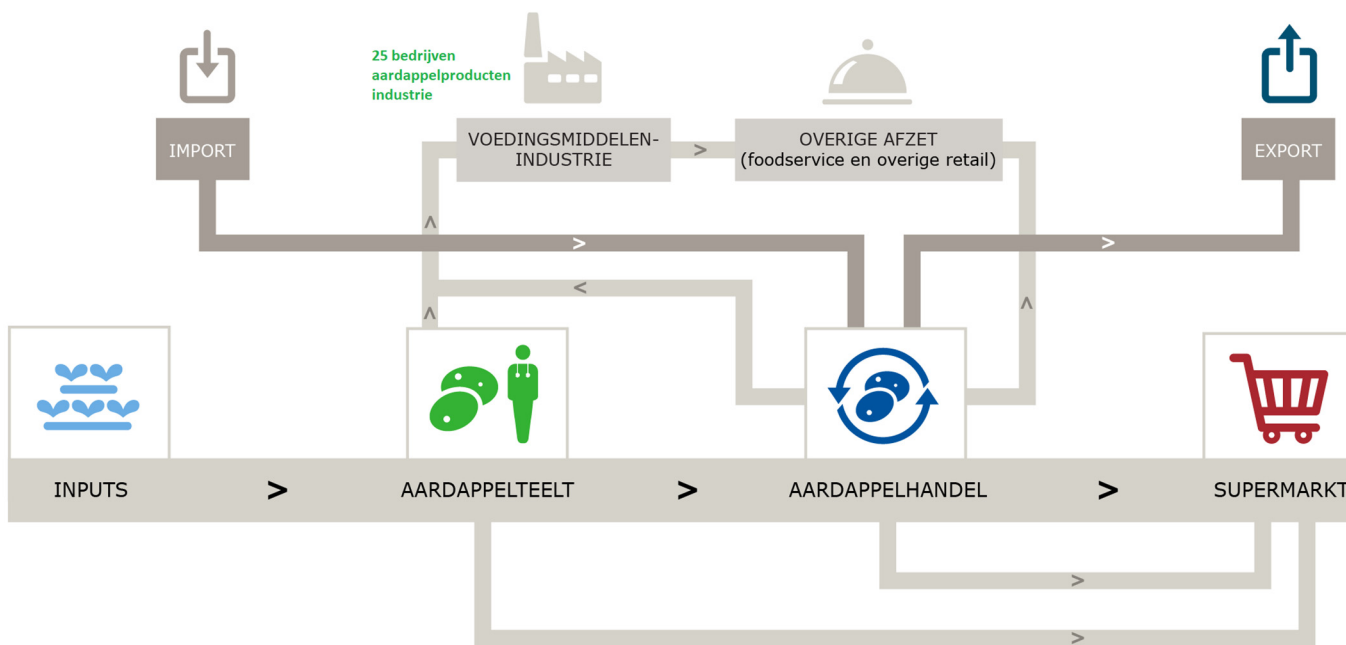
25 bedrijven aardappelproducten industrie

IMPORT

VOEDINGSMIDDELEN-INDUSTRIE

>

OVERIGE AFZET (foodservice en overige retail)

EXPORT

^

>

>

<

^

^

INPUTS

>

AARDAPPELTEELT

>

AARDAPPELHANDEL

>

SUPERMARKT

>

>